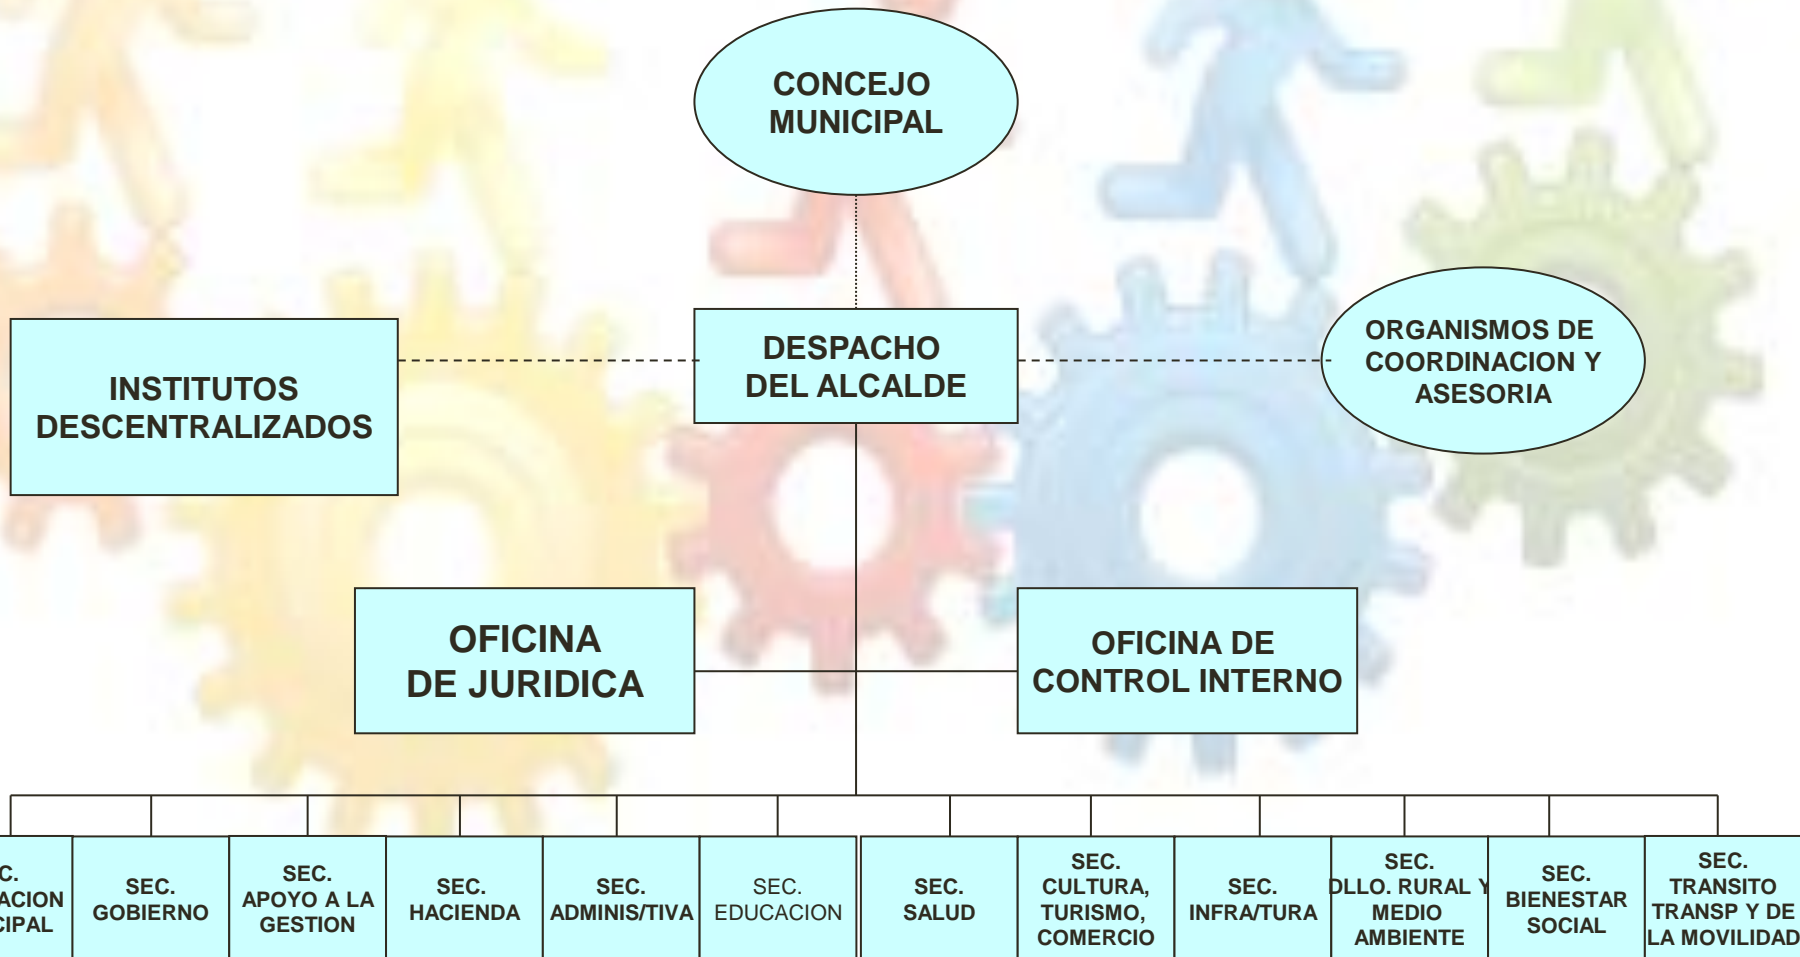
CONCEJO MUNICIPAL

INSTITUTOS DESCENTRALIZADOS

DESPACHO DEL ALCALDE

ORGANISMOS DE COORDINACION Y ASESORIA

OFICINA DE JURIDICA

OFICINA DE CONTROL INTERNO

C. ACION CIPAL

SEC. GOBIERNO

SEC. APOYO A LA GESTION

SEC. HACIENDA

SEC. ADMINIS/TIVA

SEC. EDUCACION

SEC. SALUD

SEC. CULTURA, TURISMO, COMERCIO

SEC. INFRA/TURA

SEC. DLLO. RURAL Y MEDIO AMBIENTE

SEC. BIENESTAR SOCIAL

SEC. TRANSITO TRANSP Y DE LA MOVILIDAD